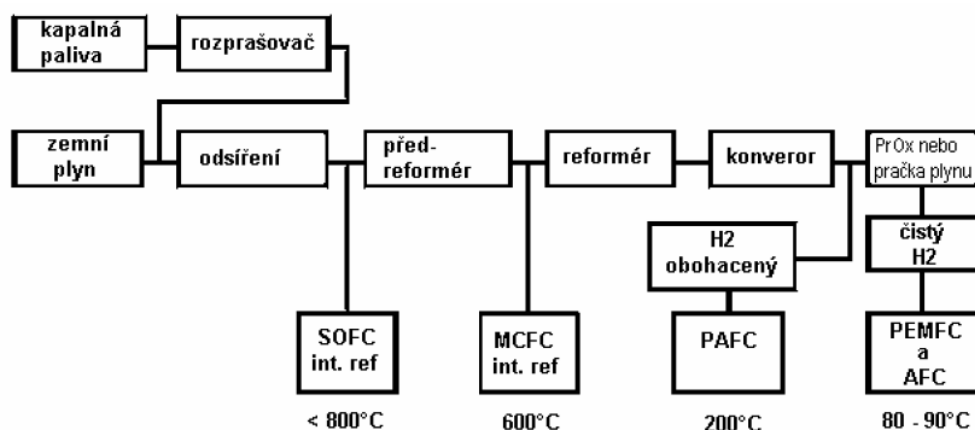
kapalná paliva

rozprašovač

zemní plyn

odsíření

před-reformér

reformér

konveror

PrOx nebo pračka plynu

H2 obohacený

čistý H2

SOFC int. ref

MCFC int. ref

PAFC

PEMFC a AFC

< 800°C

600°C

200°C

80 - 90°C